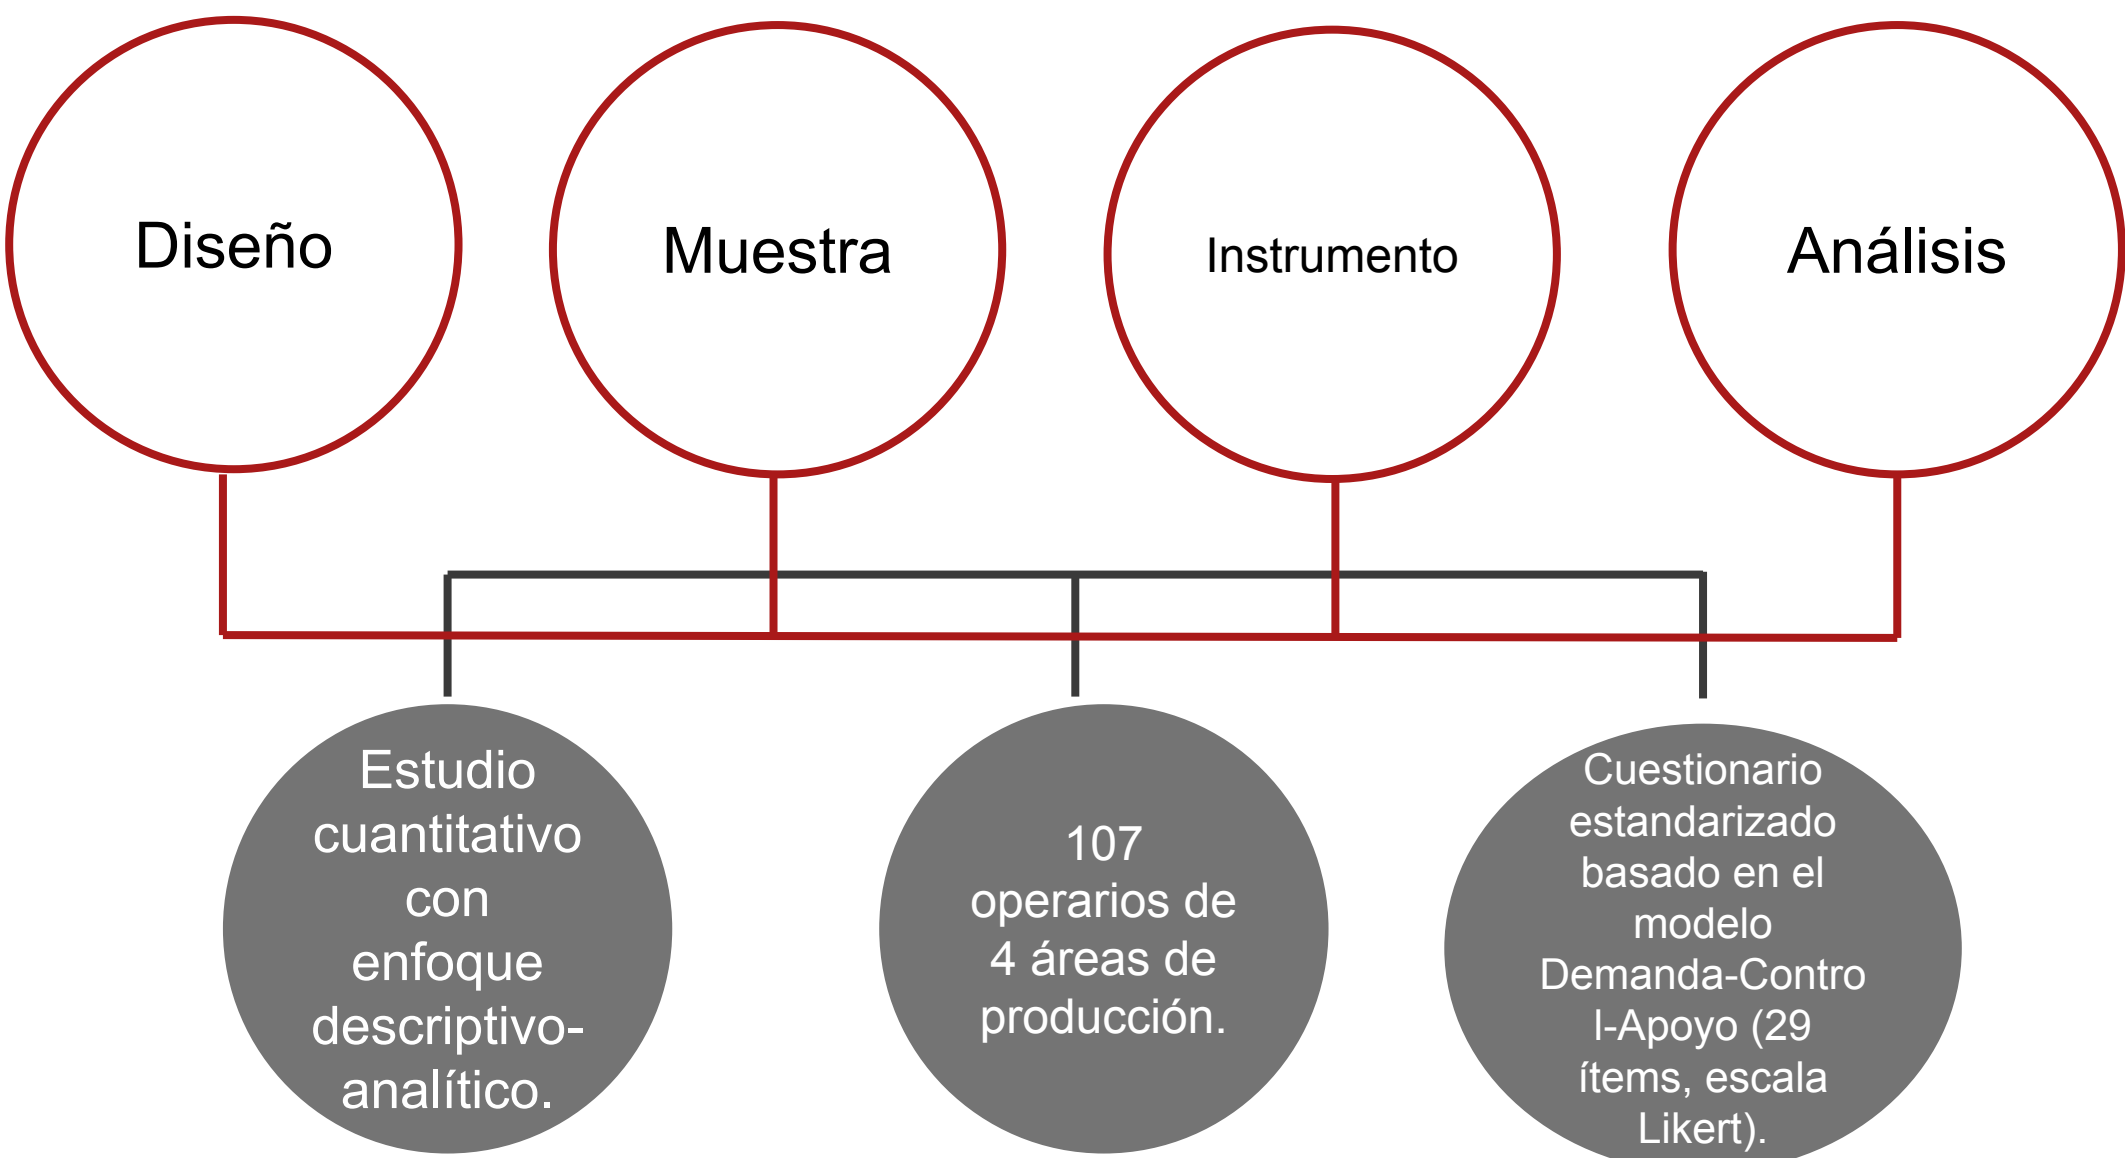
Diseño

Muestra

Instrumento

Análisis

Estudio cuantitativo con enfoque descriptivo-analítico.

107 operarios de 4 áreas de producción.

Cuestionario estandarizado basado en el modelo Demanda-Control-Apoyo (29 ítems, escala Likert).